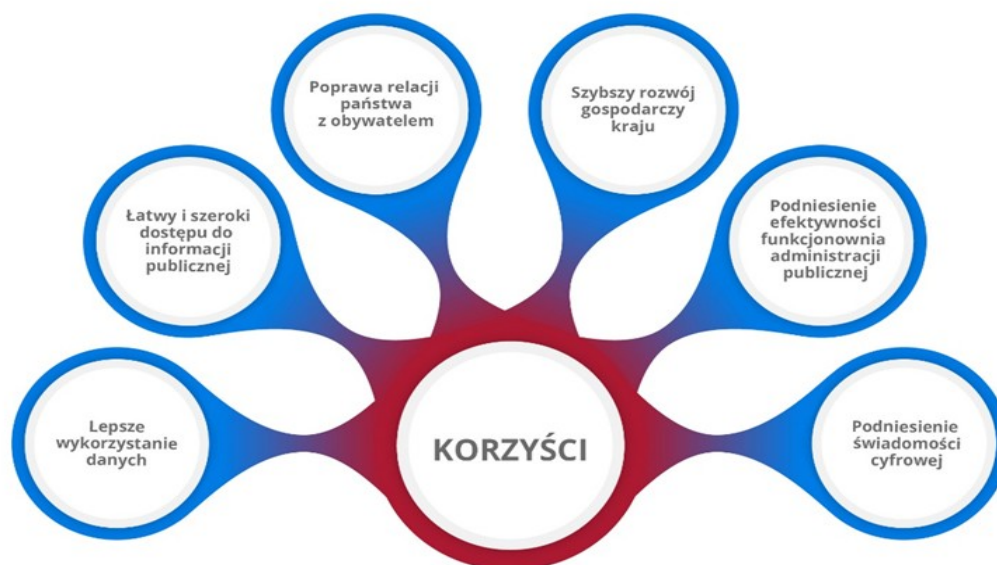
Poprawa relacji państwa z obywatelem

Szybszy rozwój gospodarczy kraju

Łatwy i szeroki dostępu do informacji publicznej

Podniesienie efektywności funkcjonownia administracji publicznej

Lepsze wykorzystanie danych

KORZYŚCI

Podniesienie świadomości cyfrowej